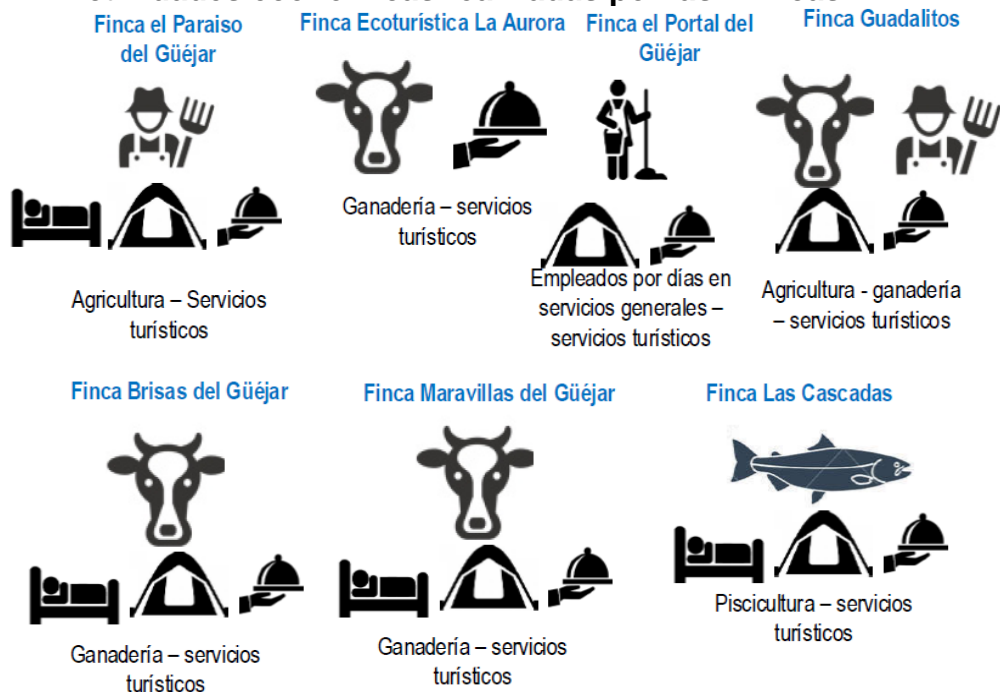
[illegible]

Finca el Paraiso del Güéjar

Agricultura – Servicios turísticos

Finca Ecoturística La Aurora

Ganadería – servicios turísticos

Finca el Portal del Güéjar

Empleados por días en servicios generales – servicios turísticos

Finca Guadalitos

Agricultura - ganadería – servicios turísticos

Finca Brisas del Güéjar

Ganadería – servicios turísticos

Finca Maravillas del Güéjar

Ganadería – servicios turísticos

Finca Las Cascadas

Piscicultura – servicios turísticos